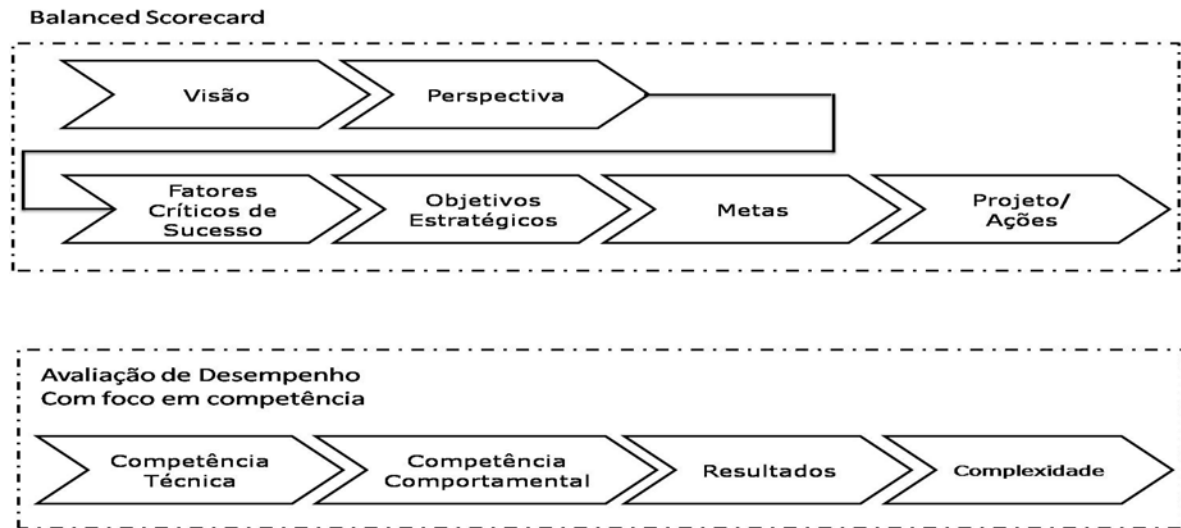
Balanced Scorecard

Visão

Perspectiva

Fatores Críticos de Sucesso

Objetivos Estratégicos

Metas

Projeto/ Ações

Avaliação de Desempenho
Com foco em competência

Competência Técnica

Competência Comportamental

Resultados

Complexidade